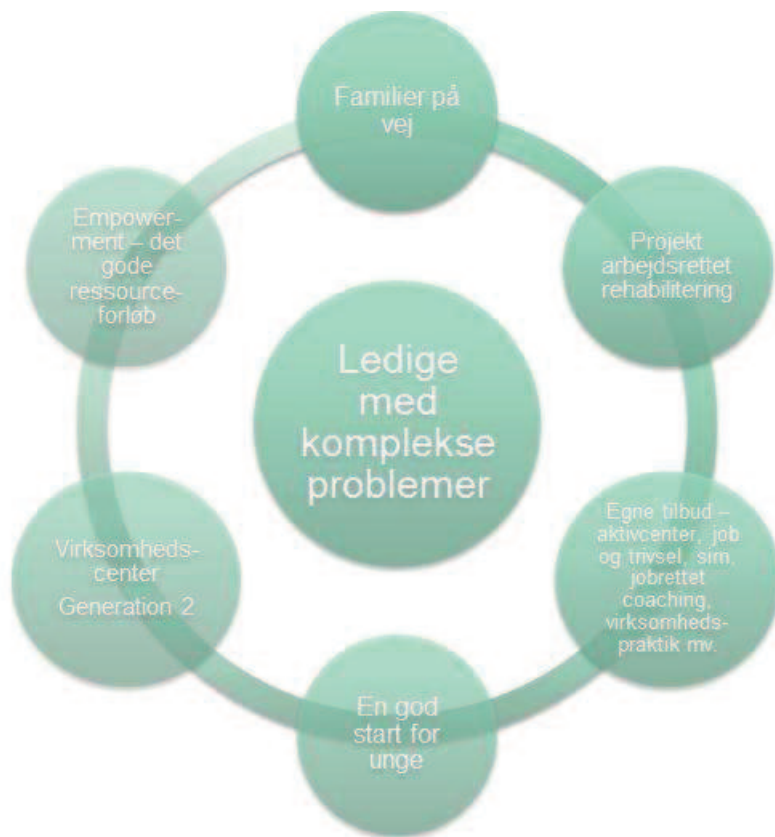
Familier på vej

Projekt arbejdsrettet rehabilitering

Egne tilbud – aktivcenter, job og trivsel, sim, jobrettet coaching, virksomhedspraktik mv.

En god start for unge

Virksomhedscenter
Generation 2

Empowerment – det gode ressourceforløb

Ledige med komplekse problemer